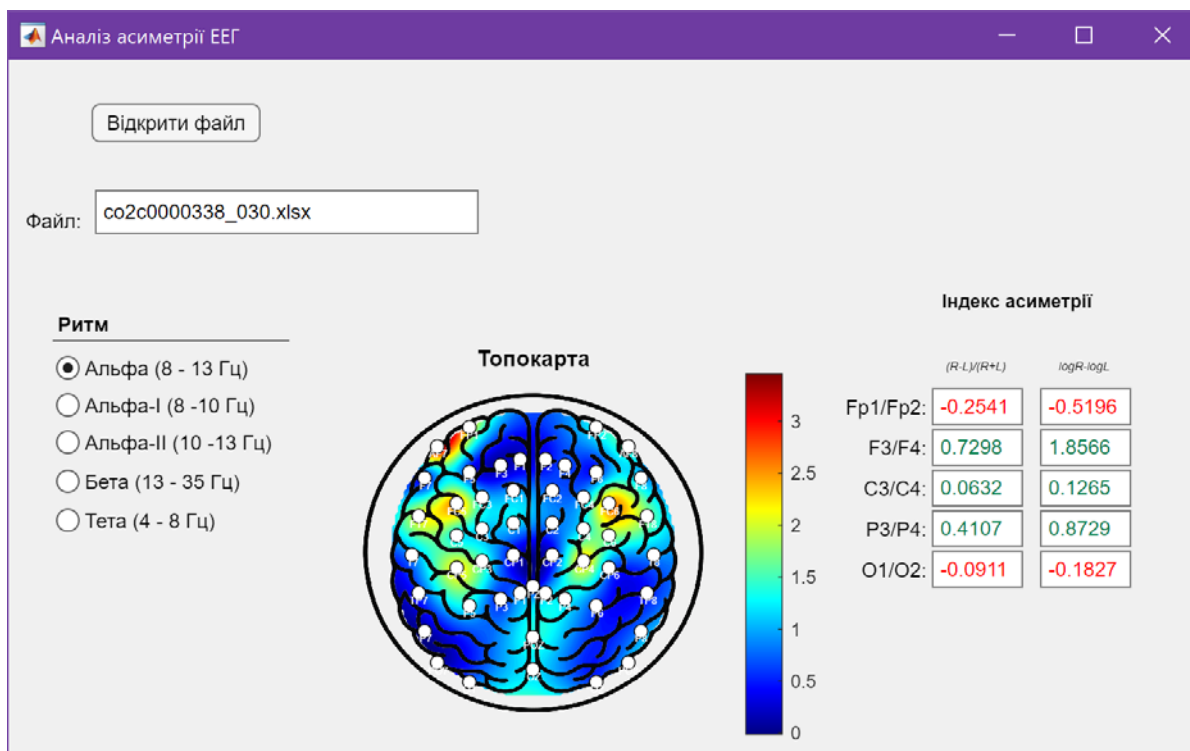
Аналіз асиметрії ЕЕГ

Відкрити файл

Файл: co2c0000338_030.xlsx

Ритм

Альфа (8 - 13 Гц)

Альфа-I (8 -10 Гц)

Альфа-II (10 -13 Гц)

Бета (13 - 35 Гц)

Тета (4 - 8 Гц)

Топокарта

3
2.5
2
1.5
1
0.5
0

Індекс асиметрії

| | (R-L)/(R+L) | logR-logL |
|---|---|---|
| Fp1/Fp2: | -0.2541 | -0.5196 |
| F3/F4: | 0.7298 | 1.8566 |
| C3/C4: | 0.0632 | 0.1265 |
| P3/P4: | 0.4107 | 0.8729 |
| O1/O2: | -0.0911 | -0.1827 |